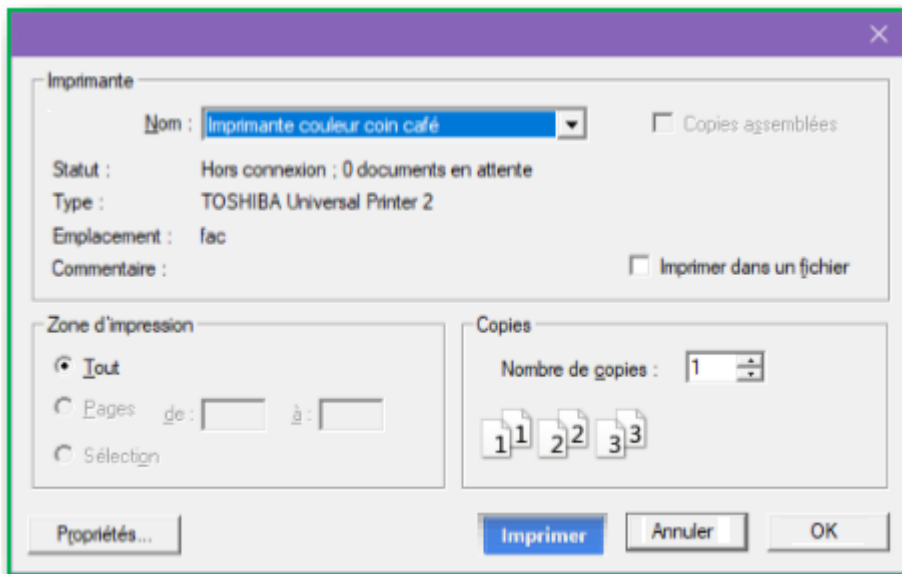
×

Imprimante

Nom : Imprimante couleur coin café

Copies assemblées

Statut : Hors connexion ; 0 documents en attente

Type : TOSHIBA Universal Printer 2

Emplacement : fac

Commentaire :

Imprimer dans un fichier

Zone d'impression

Tout

Pages de : à :

Sélection

Copies

Nombre de copies : 1

1 1 2 2 3 3

Propriétés...

Imprimer

Annuler

OK